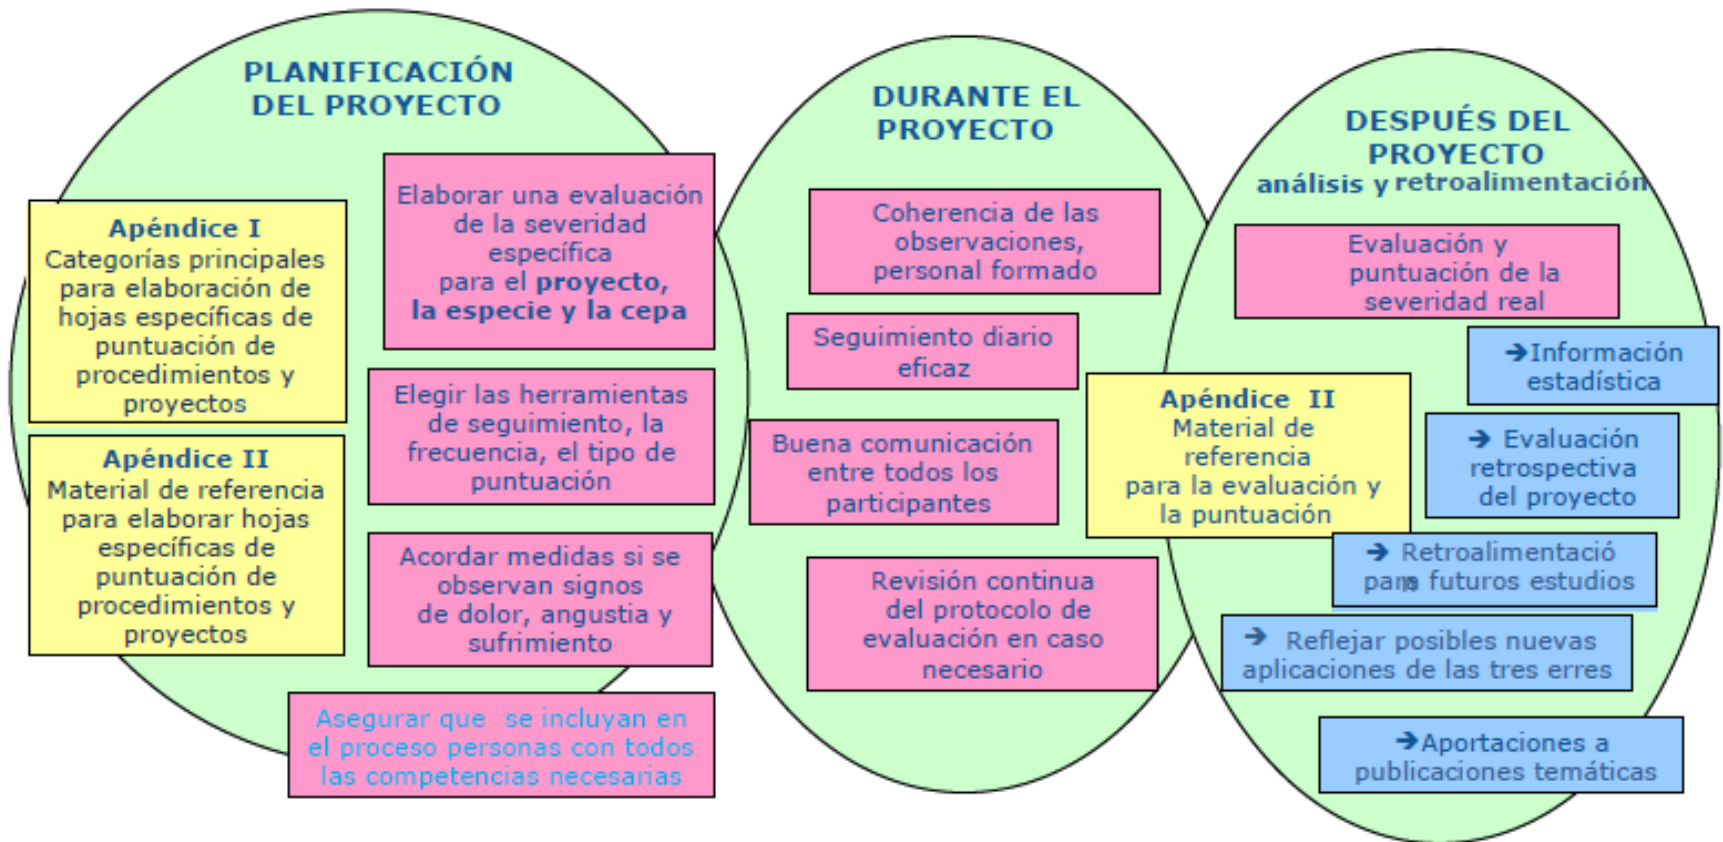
PLANIFICACIÓN DEL PROYECTO

Apéndice I
Categorías principales para elaboración de hojas específicas de puntuación de procedimientos y proyectos

Apéndice II
Material de referencia para elaborar hojas específicas de puntuación de procedimientos y proyectos

Elaborar una evaluación de la severidad específica para el proyecto, la especie y la cepa

Elegir las herramientas de seguimiento, la frecuencia, el tipo de puntuación

Acordar medidas si se observan signos de dolor, angustia y sufrimiento

Asegurar que se incluyan en el proceso personas con todos las competencias necesarias

DURANTE EL PROYECTO

Coherencia de las observaciones, personal formado

Seguimiento diario eficaz

Buena comunicación entre todos los participantes

Revisión continua del protocolo de evaluación en caso necesario

DESPUÉS DEL PROYECTO
análisis y retroalimentación

Evaluación y puntuación de la severidad real

Apéndice II
Material de referencia para la evaluación y la puntuación

→Información estadística

→ Evaluación retrospectiva del proyecto

→ Retroalimentació para futuros estudios

→ Reflejar posibles nuevas aplicaciones de las tres erres

→Aportaciones a publicaciones temáticas